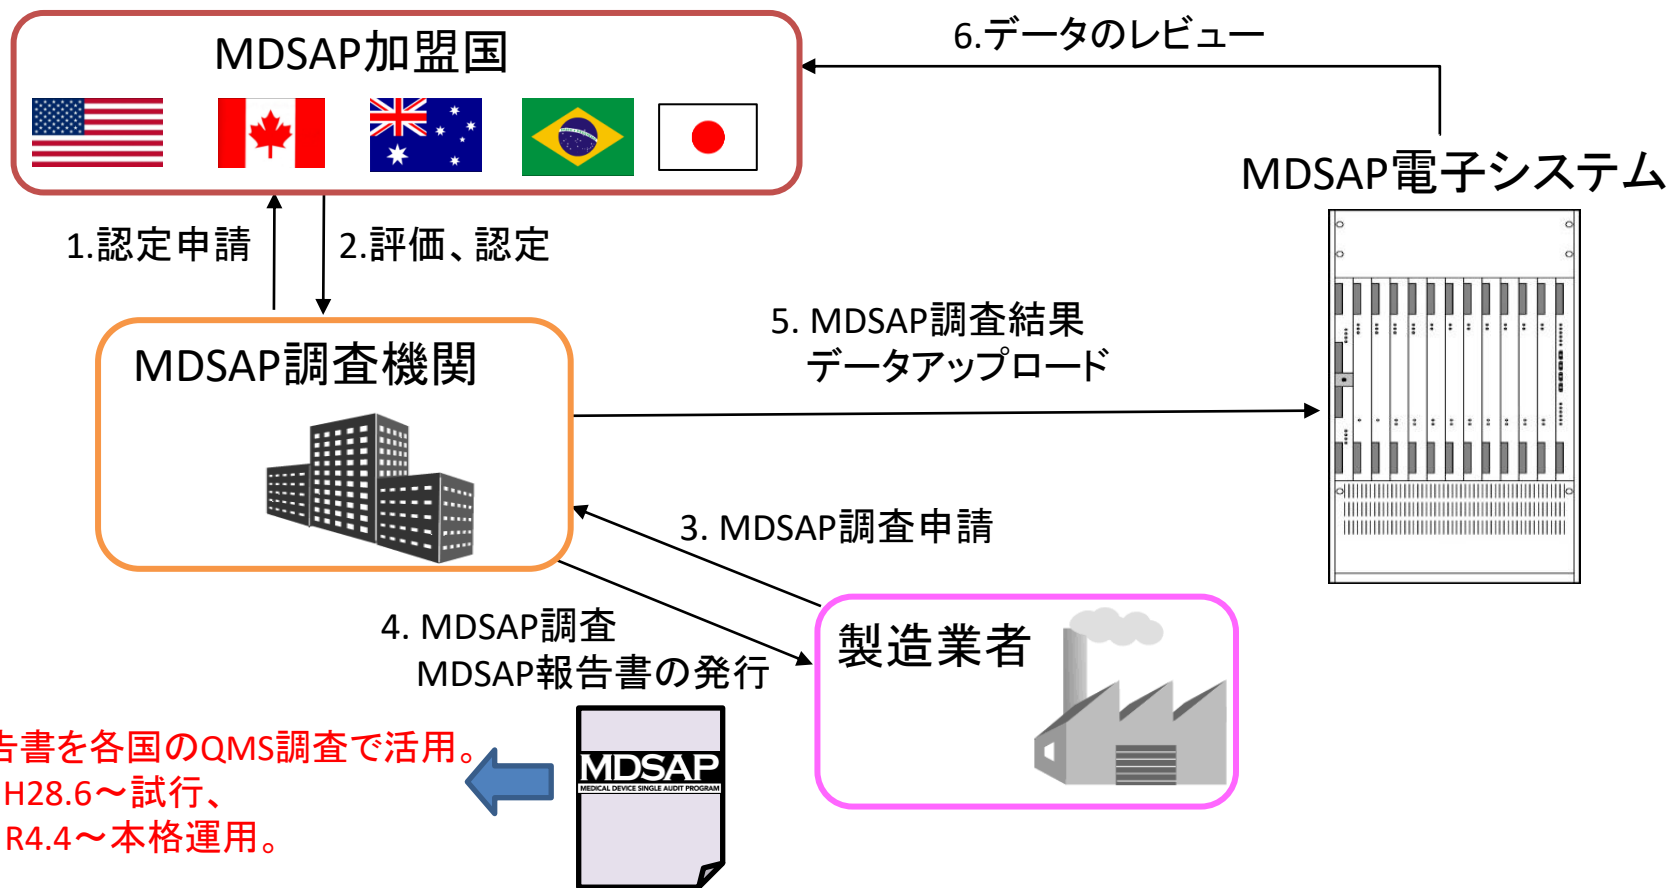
MDSAP加盟国

6.データのレビュー

MDSAP電子システム

1.認定申請

2.評価、認定

MDSAP調査機関

5. MDSAP調査結果 データアップロード

3. MDSAP調査申請

4. MDSAP調査 MDSAP報告書の発行

製造業者

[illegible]告書を各国のQMS調査で活用。
H28.6～試行、
R4.4～本格運用。

MDSAP
MEDICAL DEVICE SINGLE AUDIT PROGRAM